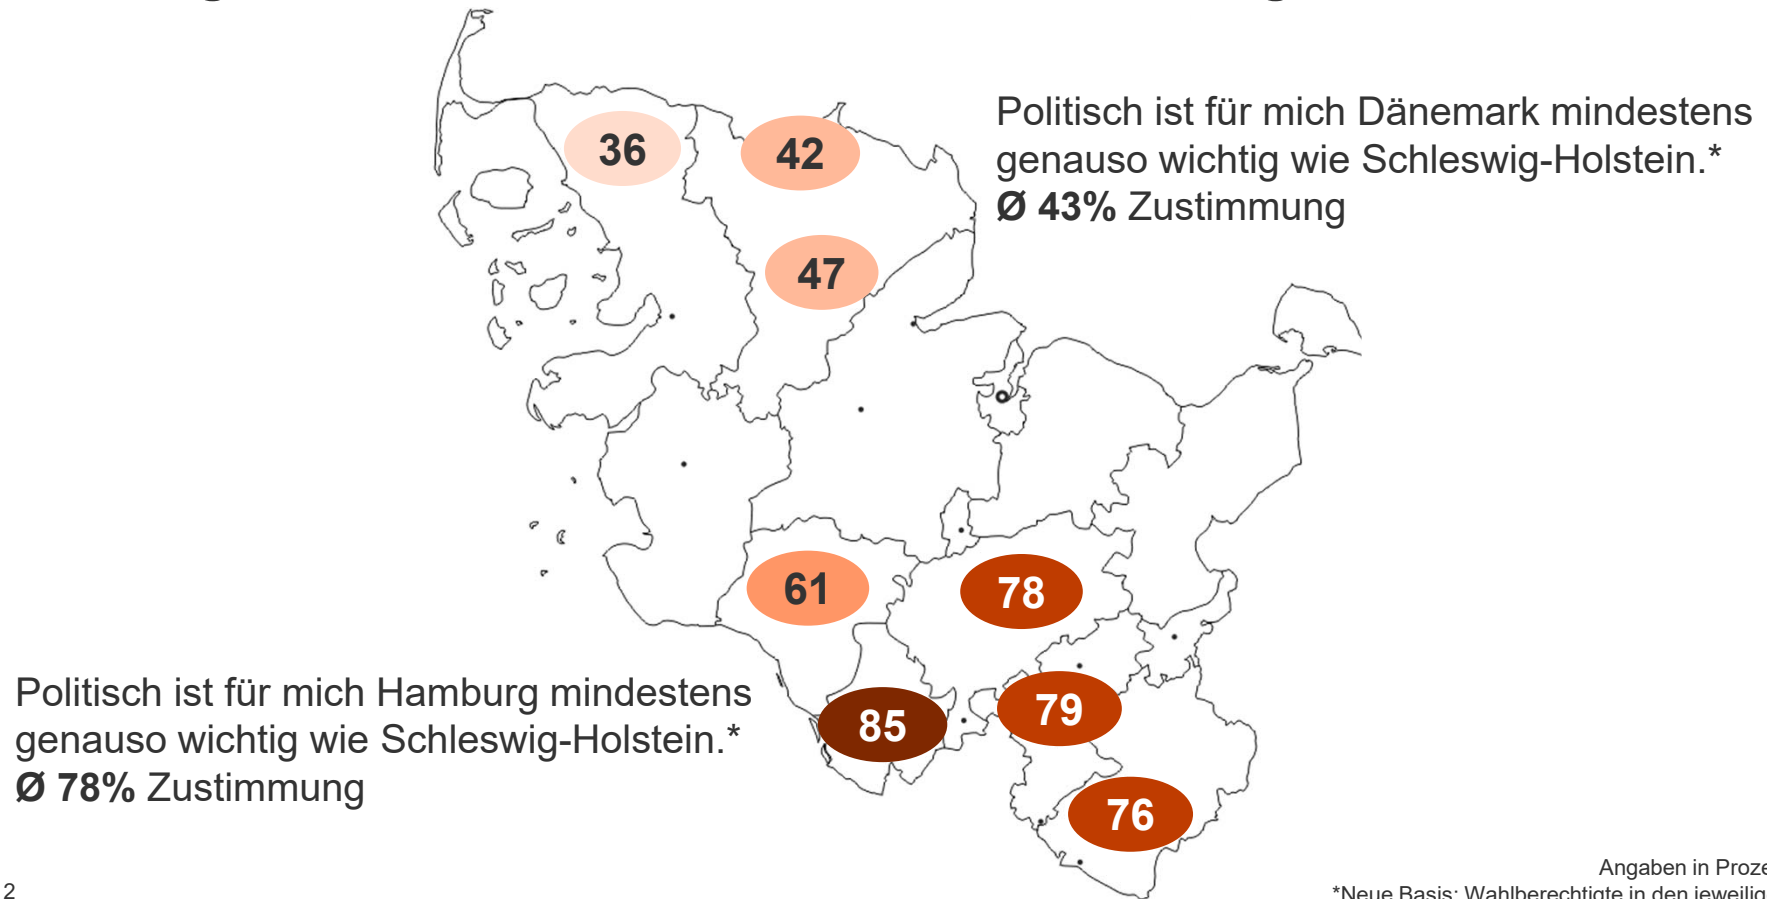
Politisch ist für mich Dänemark mindestens genauso wichtig wie Schleswig-Holstein.*
**Ø 43%** Zustimmung

36

42

47

61

78

85

79

76

Politisch ist für mich Hamburg mindestens genauso wichtig wie Schleswig-Holstein.*
**Ø 78%** Zustimmung

2

Angaben in Proze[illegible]
*Neue Basis: Wahlberechtigte in den jeweilig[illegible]